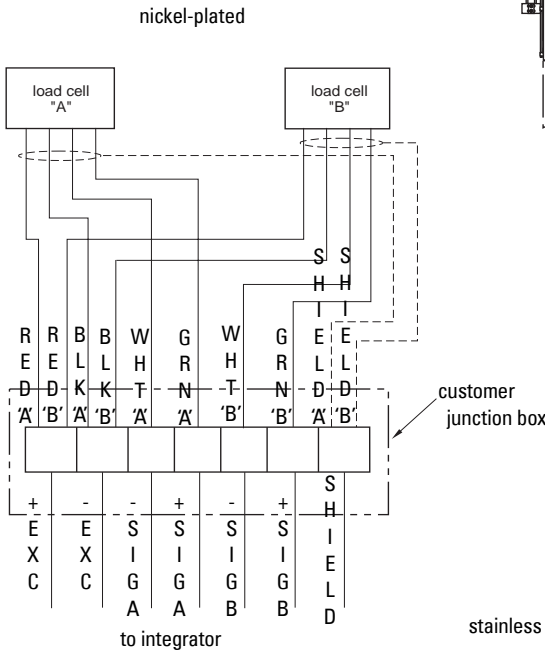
nickel-plated

load cell "A"

load cell "B"

SHIELD

SHIELD

RED 'A'

RED 'B'

BLK 'A'

BLK 'B'

WHT 'A'

GRN 'A'

WHT 'B'

GRN 'B'

SHIELD 'A'

SHIELD 'B'

customer junction box

+ EXC

- EXC

- SIG A

+ SIG A

- SIG B

+ SIG B

SHIELD

to integrator

stainless